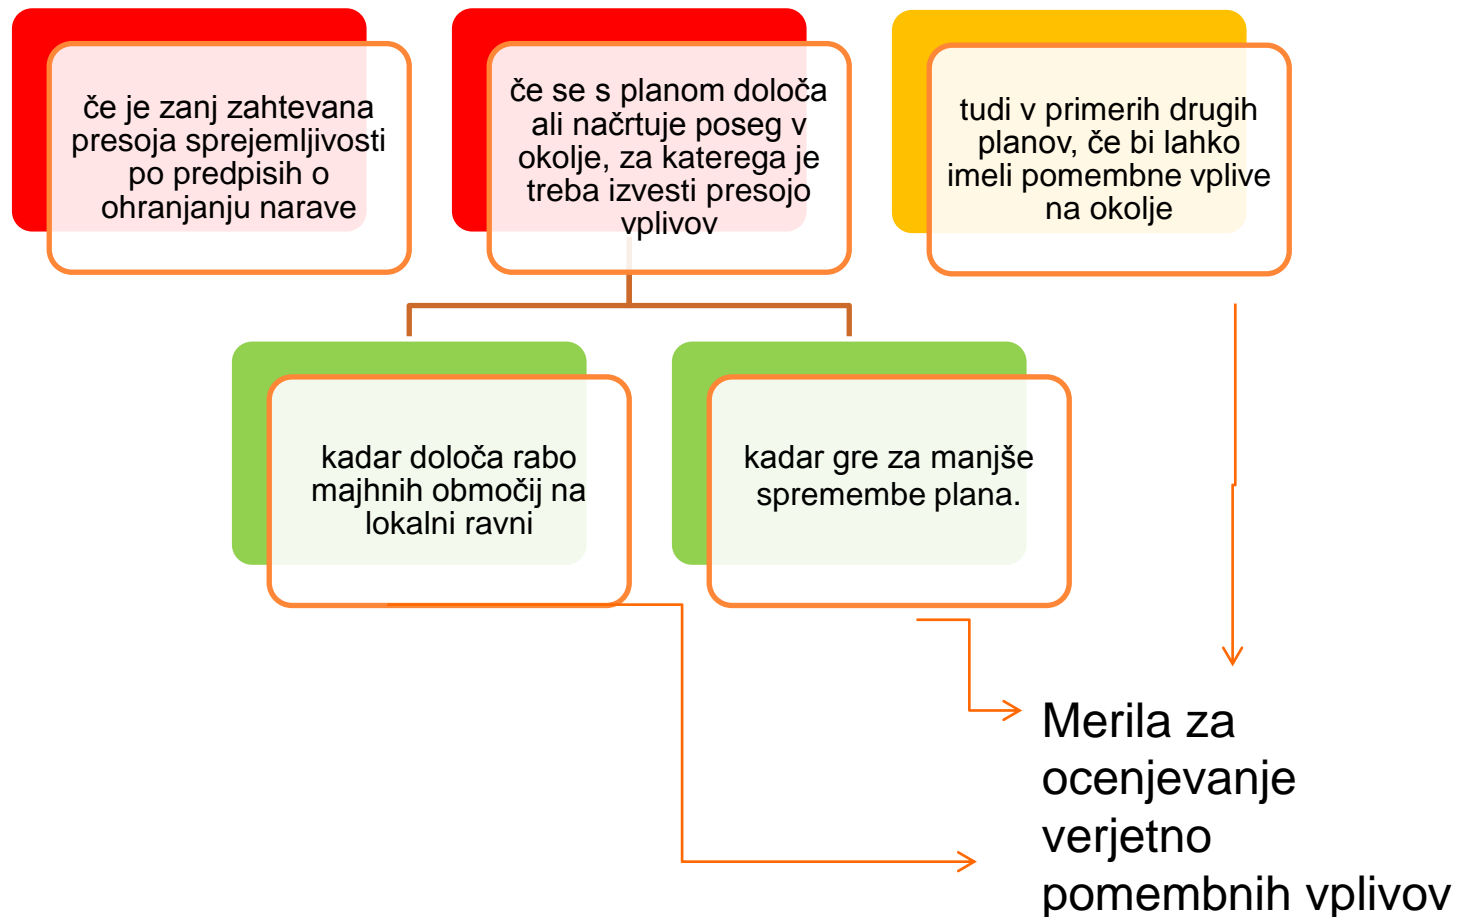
če je zanj zahtevana presoja sprejemljivosti po predpisih o ohranjanju narave

če se s planom določa ali načrtuje poseg v okolje, za katerega je treba izvesti presojo vplivov

tudi v primerih drugih planov, če bi lahko imeli pomembne vplive na okolje

kadar določa rabo majhnih območij na lokalni ravni

kadar gre za manjše spremembe plana.

Merila za ocenjevanje verjetno pomembnih vplivov